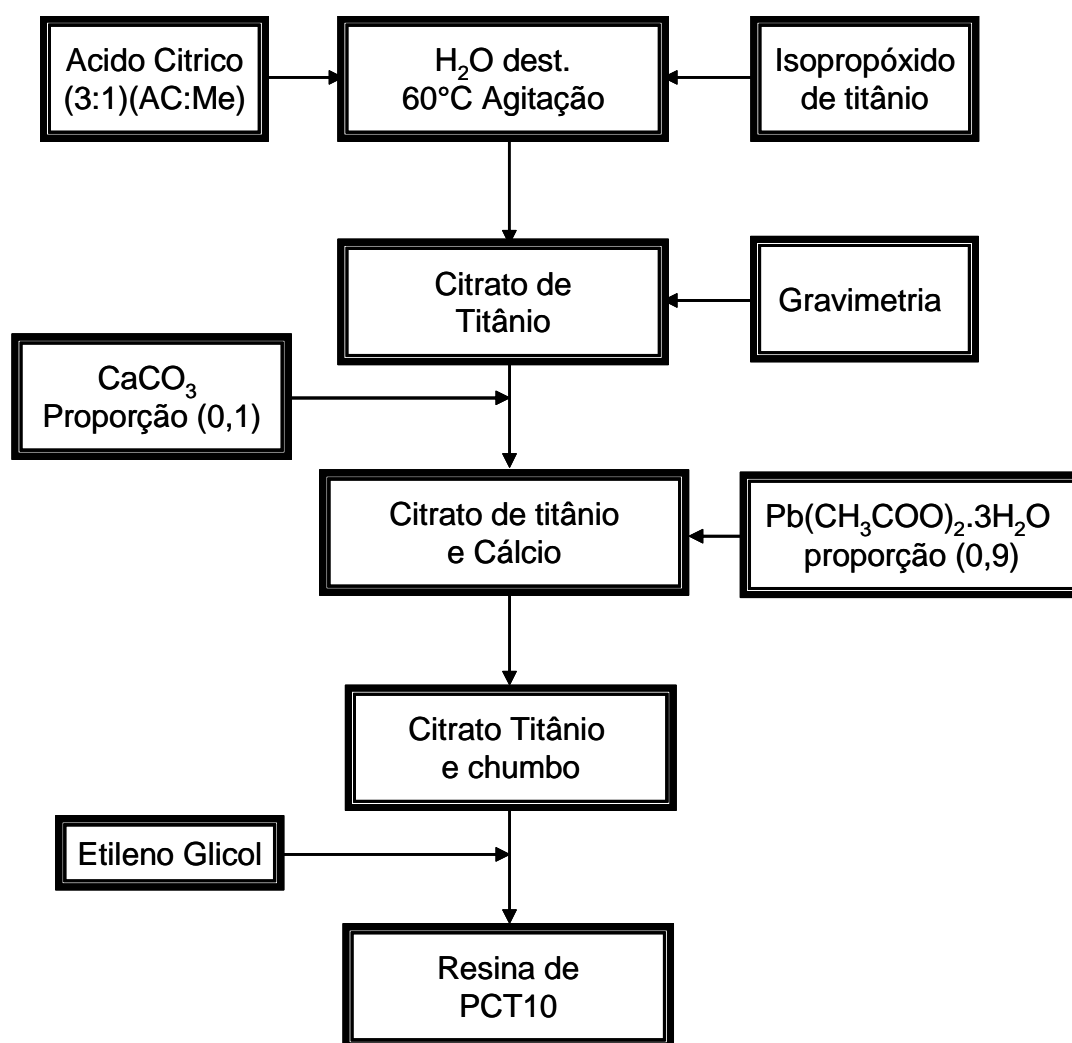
Acido Citrico (3:1)(AC:Me)

$H_2O$ dest. 60°C Agitação

Isopropóxido de titânio

Citrato de Titânio

Gravimetria

$CaCO_3$ Proporção (0,1)

Citrato de titânio e Cálcio

$Pb(CH_3COO)_2.3H_2O$ proporção (0,9)

Citrato Titânio e chumbo

Etileno Glicol

Resina de PCT10